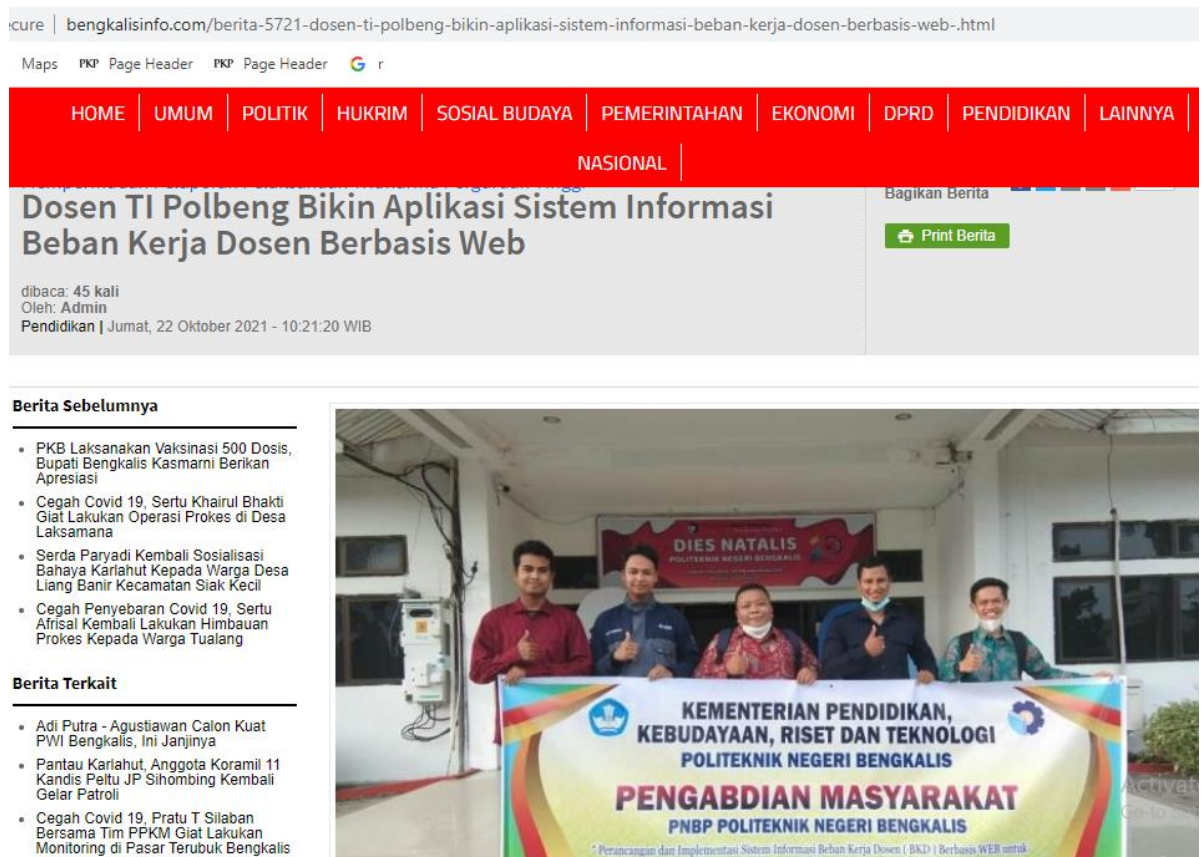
cure | bengkalisinfo.com/berita-5721-dosen-ti-polbeng-bikin-aplikasi-sistem-informasi-beban-kerja-dosen-berbasis-web-.html

Maps PKP Page Header PKP Page Header G r

HOME | UMUM | POLITIK | HUKRIM | SOSIAL BUDAYA | PEMERINTAHAN | EKONOMI | DPRD | PENDIDIKAN | LAINNYA

NASIONAL

Dosen TI Polbeng Bikin Aplikasi Sistem Informasi Beban Kerja Dosen Berbasis Web

dibaca: 45 kali
Oleh: Admin
Pendidikan | Jumat, 22 Oktober 2021 - 10:21:20 WIB

Bagikan Berita

Print Berita

Berita Sebelumnya

- PKB Laksanakan Vaksinasi 500 Dosis, Bupati Bengkalis Kasmarni Berikan Apresiasi
- Cegah Covid 19, Sertu Khairul Bhakti Giat Lakukan Operasi Prokes di Desa Laksamana
- Serda Paryadi Kembali Sosialisasi Bahaya Karlahut Kepada Warga Desa Liang Banir Kecamatan Siak Kecil
- Cegah Penyebaran Covid 19, Sertu Afrisal Kembali Lakukan Himbauan Prokes Kepada Warga Tualang

Berita Terkait

- Adi Putra - Agustiawan Calon Kuat PWI Bengkalis, Ini Janjinya
- Pantau Karlahut, Anggota Koramil 11 Kandis Peltu JP Sihombing Kembali Gelar Patroli
- Cegah Covid 19, Pratu T Silaban Bersama Tim PPKM Giat Lakukan Monitoring di Pasar Terubuk Bengkalis

DIES NATALIS
POLITEKNIK NEGERI BENGKALIS

KEMENTERIAN PENDIDIKAN, KEBUDAYAAN, RISET DAN TEKNOLOGI
POLITEKNIK NEGERI BENGKALIS
PENGABDIAN MASYARAKAT
PNBP POLITEKNIK NEGERI BENGKALIS
" Perancangan dan Implementasi Sistem Informasi Beban Kerja Dosen ( BKD ) Berbasis WEB untuk

Activat
Go to